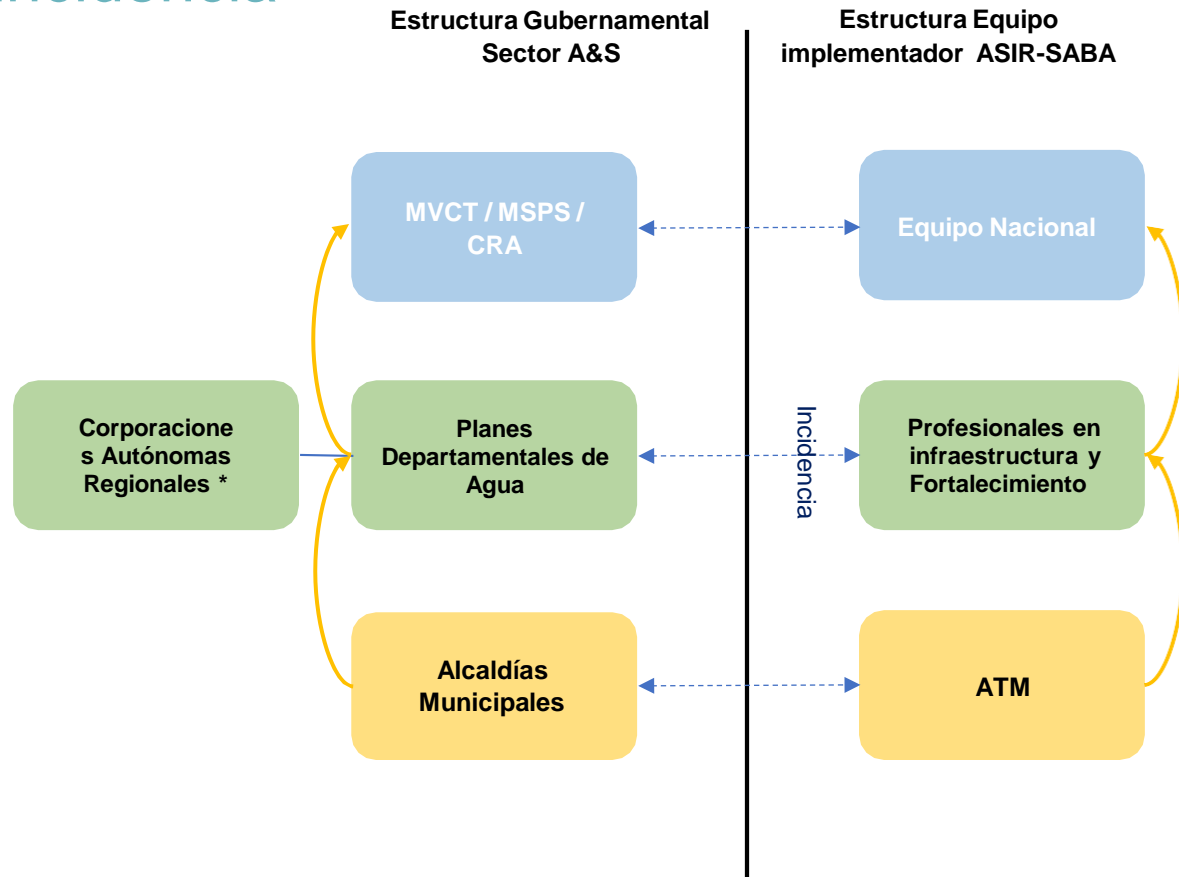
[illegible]

Estructura Gubernamental Sector A&S

Estructura Equipo implementador ASIR-SABA

MVCT / MSPS / CRA

Equipo Nacional

Corporaciones Autónomas Regionales *

Planes Departamentales de Agua

Incidencia

Profesionales en infraestructura y Fortalecimiento

Alcaldías Municipales

ATM